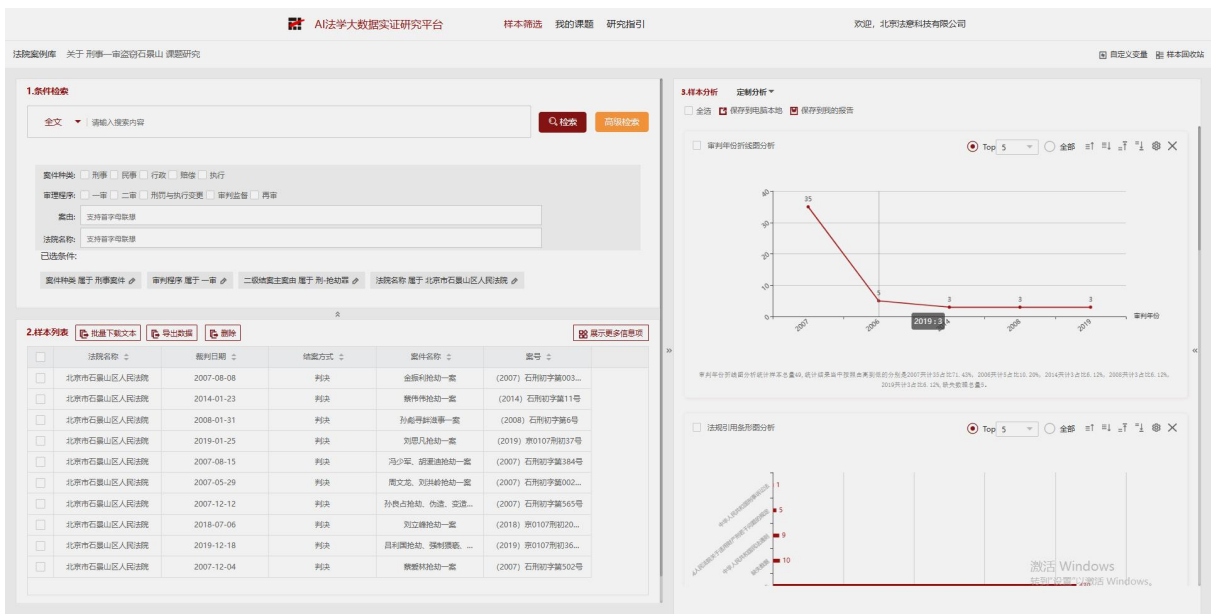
AI法学大数据实证研究平台　样本筛选　我的课题　研究指引　欢迎，北京法意科技有限公司

法院案例库　关于 刑事一审盗窃石景山 课题研究　自定义变量　样本回收站

1.条件检索

全文 | 请输入搜索内容　检索　高级检索

案件种类: 刑事 民事 行政 赔偿 执行

审理程序: 一审 二审 刑罚与执行变更 审判监督 再审

案由: 支持首字母联想

法院名称: 支持首字母联想

已选条件:

案件种类 属于 刑事案件　审判程序 属于 一审　二级结案主案由 属于 刑-抢劫罪　法院名称 属于 北京市石景山区人民法院

2.样本列表　批量下载文本　导出数据　删除　展示更多信息项

| | 法院名称 | 裁判日期 | 结案方式 | 案件名称 | 案号 |
|---|---|---|---|---|---|
| | 北京市石景山区人民法院 | 2007-08-08 | 判决 | 金振利抢劫一案 | (2007) 石刑初字第003... |
| | 北京市石景山区人民法院 | 2014-01-23 | 判决 | 魏伟伟抢劫一案 | (2014) 石刑初字第11号 |
| | 北京市石景山区人民法院 | 2008-01-31 | 判决 | 孙彪寻衅滋事一案 | (2008) 石刑初字第6号 |
| | 北京市石景山区人民法院 | 2019-01-25 | 判决 | 刘思凡抢劫一案 | (2019) 京0107刑初37号 |
| | 北京市石景山区人民法院 | 2007-08-15 | 判决 | 冯少军、胡速迪抢劫一案 | (2007) 石刑初字第384号 |
| | 北京市石景山区人民法院 | 2007-05-29 | 判决 | 周文龙、刘洪岭抢劫一案 | (2007) 石刑初字第002... |
| | 北京市石景山区人民法院 | 2007-12-12 | 判决 | 孙良占抢劫、伪造、变造... | (2007) 石刑初字第565号 |
| | 北京市石景山区人民法院 | 2018-07-06 | 判决 | 刘立锋抢劫一案 | (2018) 京0107刑初20... |
| | 北京市石景山区人民法院 | 2019-12-18 | 判决 | 吕利国抢劫、强制猥亵、... | (2019) 京0107刑初36... |
| | 北京市石景山区人民法院 | 2007-12-04 | 判决 | 魏俊林抢劫一案 | (2007) 石刑初字第502号 |

3.样本分析　定制分析

全选　保存到电脑本地　保存到我的报告

审判年份折线图分析　Top 5　全部

40
30
20
10
0
35
5
3
3
3
2007
2006
2019 : 3
2008
2019
审判年份

审判年份折线图分析统计样本总量49，统计结果出手数据占高到低的分布是2007年计35占比71.43%，2006年计5占比10.20%，2014年计3占比6.12%，2008年计3占比6.12%，2019年计3占比6.12%，缺失数据总量5。

法规引用条形图分析　Top 5　全部

1
5
9
10

激活 Windows
转到"设置"以激活 Windows。